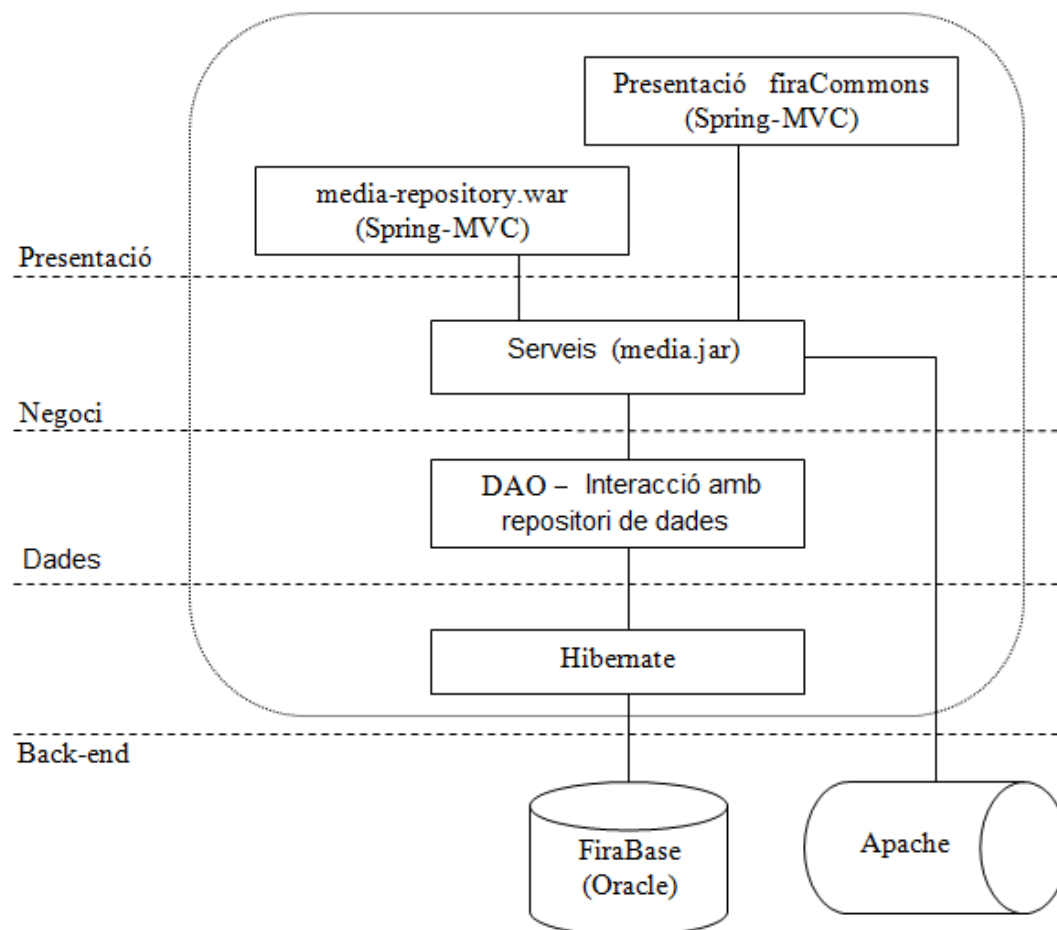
Presentació firaCommons
(Spring-MVC)

media-repository.war
(Spring-MVC)

Presentació

Serveis (media.jar)

Negoci

DAO – Interacció amb repositori de dades

Dades

Hibernate

Back-end

FiraBase
(Oracle)

Apache